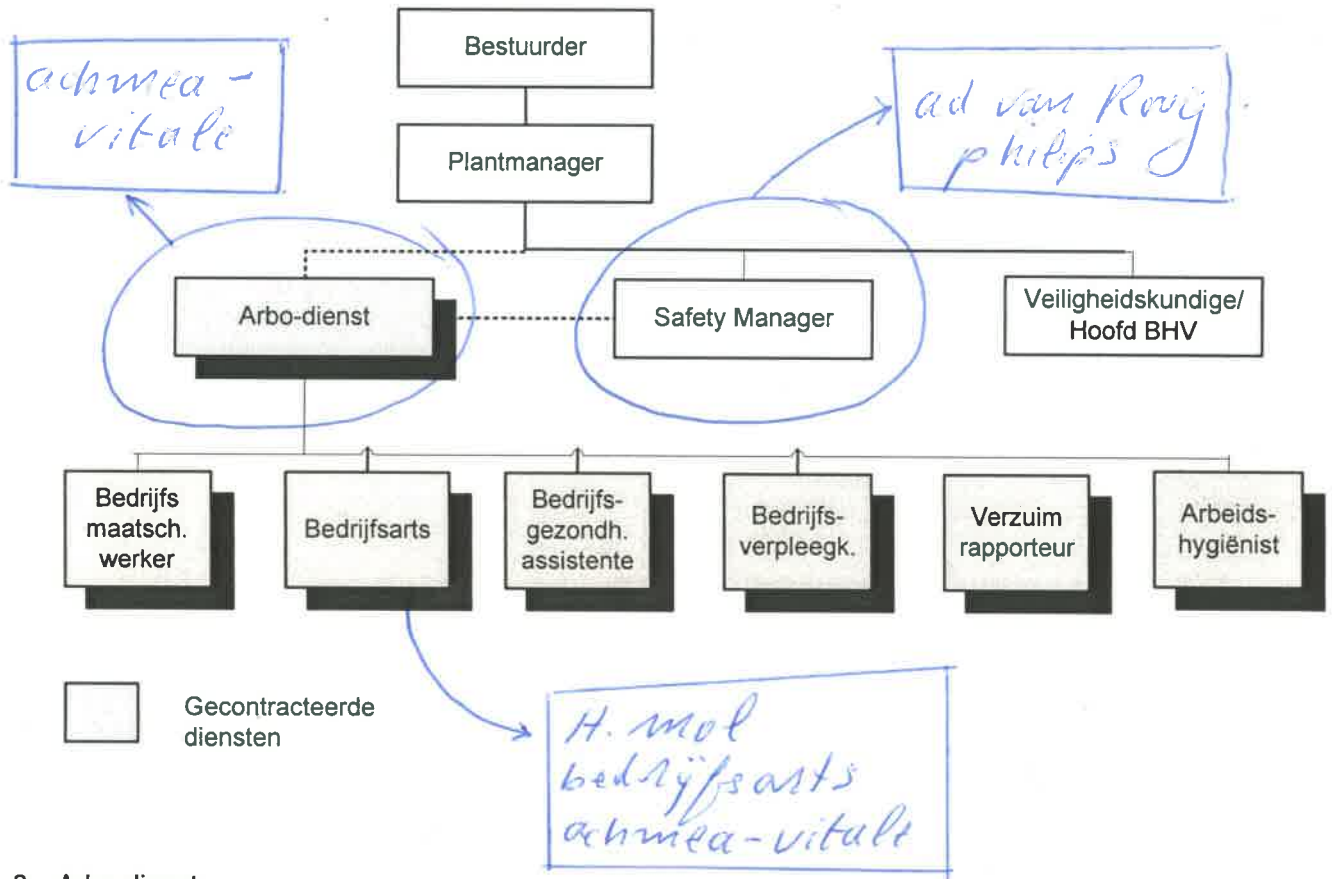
Bestuurder

achmea - vitale

ad van Rooij philips

Plantmanager

Arbo-dienst

Safety Manager

Veiligheidskundige/ Hoofd BHV

Bedrijfs maatsch. werker

Bedrijfsarts

Bedrijfs- gezondh. assistente

Bedrijfs- verpleegk.

Verzuim rapporteur

Arbeids- hygiënist

Gecontracteerde diensten

H. mol bedrijfsarts achmea-vitale

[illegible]